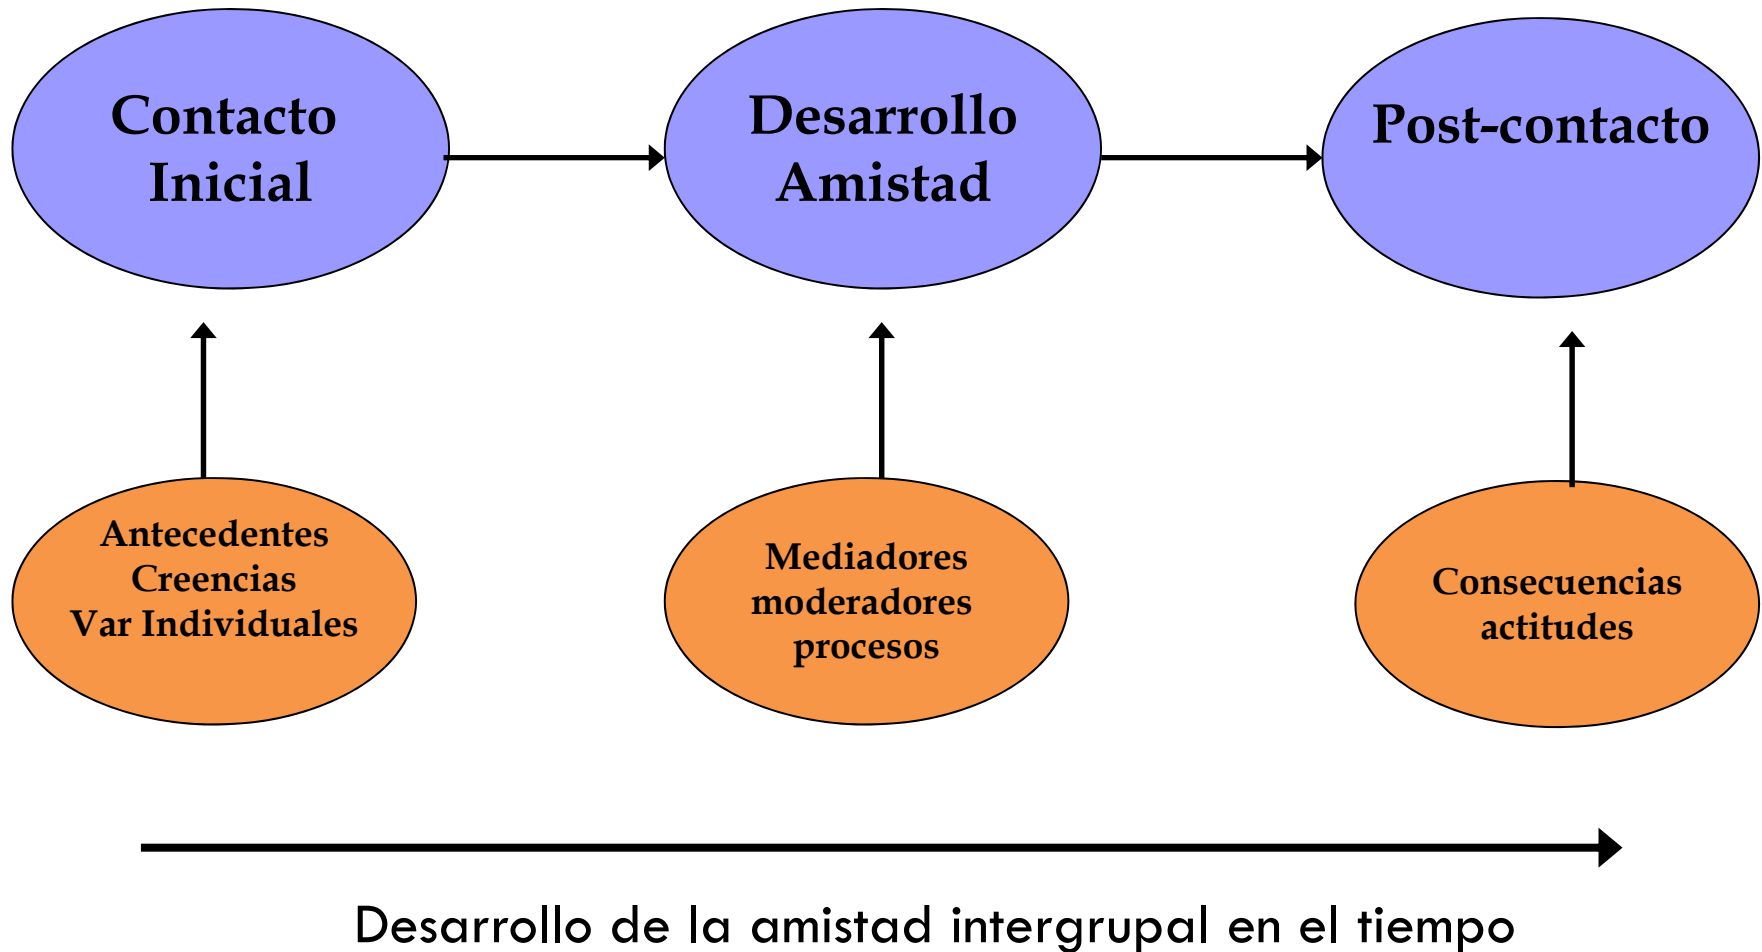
Contacto Inicial

Desarrollo Amistad

Post-contacto

Antecedentes
Creencias
Var Individuales

Mediadores
moderadores
procesos

Consecuencias
actitudes

Desarrollo de la amistad intergrupal en el tiempo